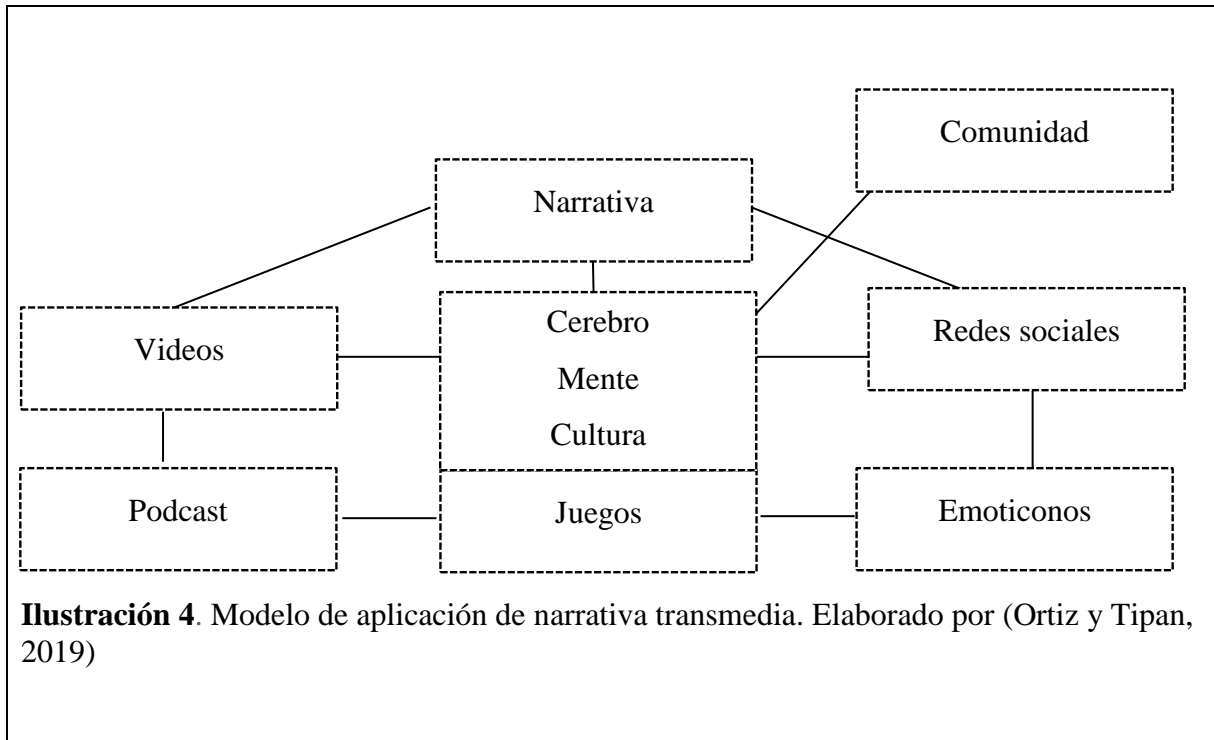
Comunidad

Narrativa

Videos

Cerebro

Mente

Cultura

Redes sociales

Podcast

Juegos

Emoticonos

**Ilustración 4**. Modelo de aplicación de narrativa transmedia. Elaborado por (Ortiz y Tipan, 2019)